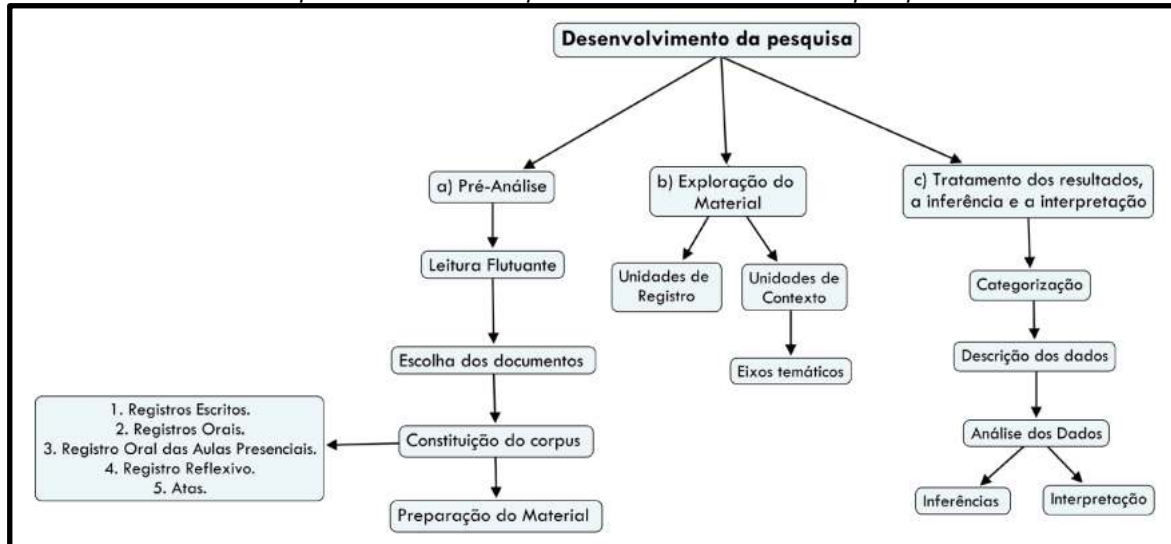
Desenvolvimento da pesquisa

a) Pré-Análise

Leitura Flutuante

Escolha dos documentos

Constituição do corpus

1. Registros Escritos.
2. Registros Orais.
3. Registro Oral das Aulas Presenciais.
4. Registro Reflexivo.
5. Atas.

Preparação do Material

b) Exploração do Material

Unidades de Registro

Unidades de Contexto

Eixos temáticos

c) Tratamento dos resultados, a inferência e a interpretação

Categorização

Descrição dos dados

Análise dos Dados

Inferências

Interpretação